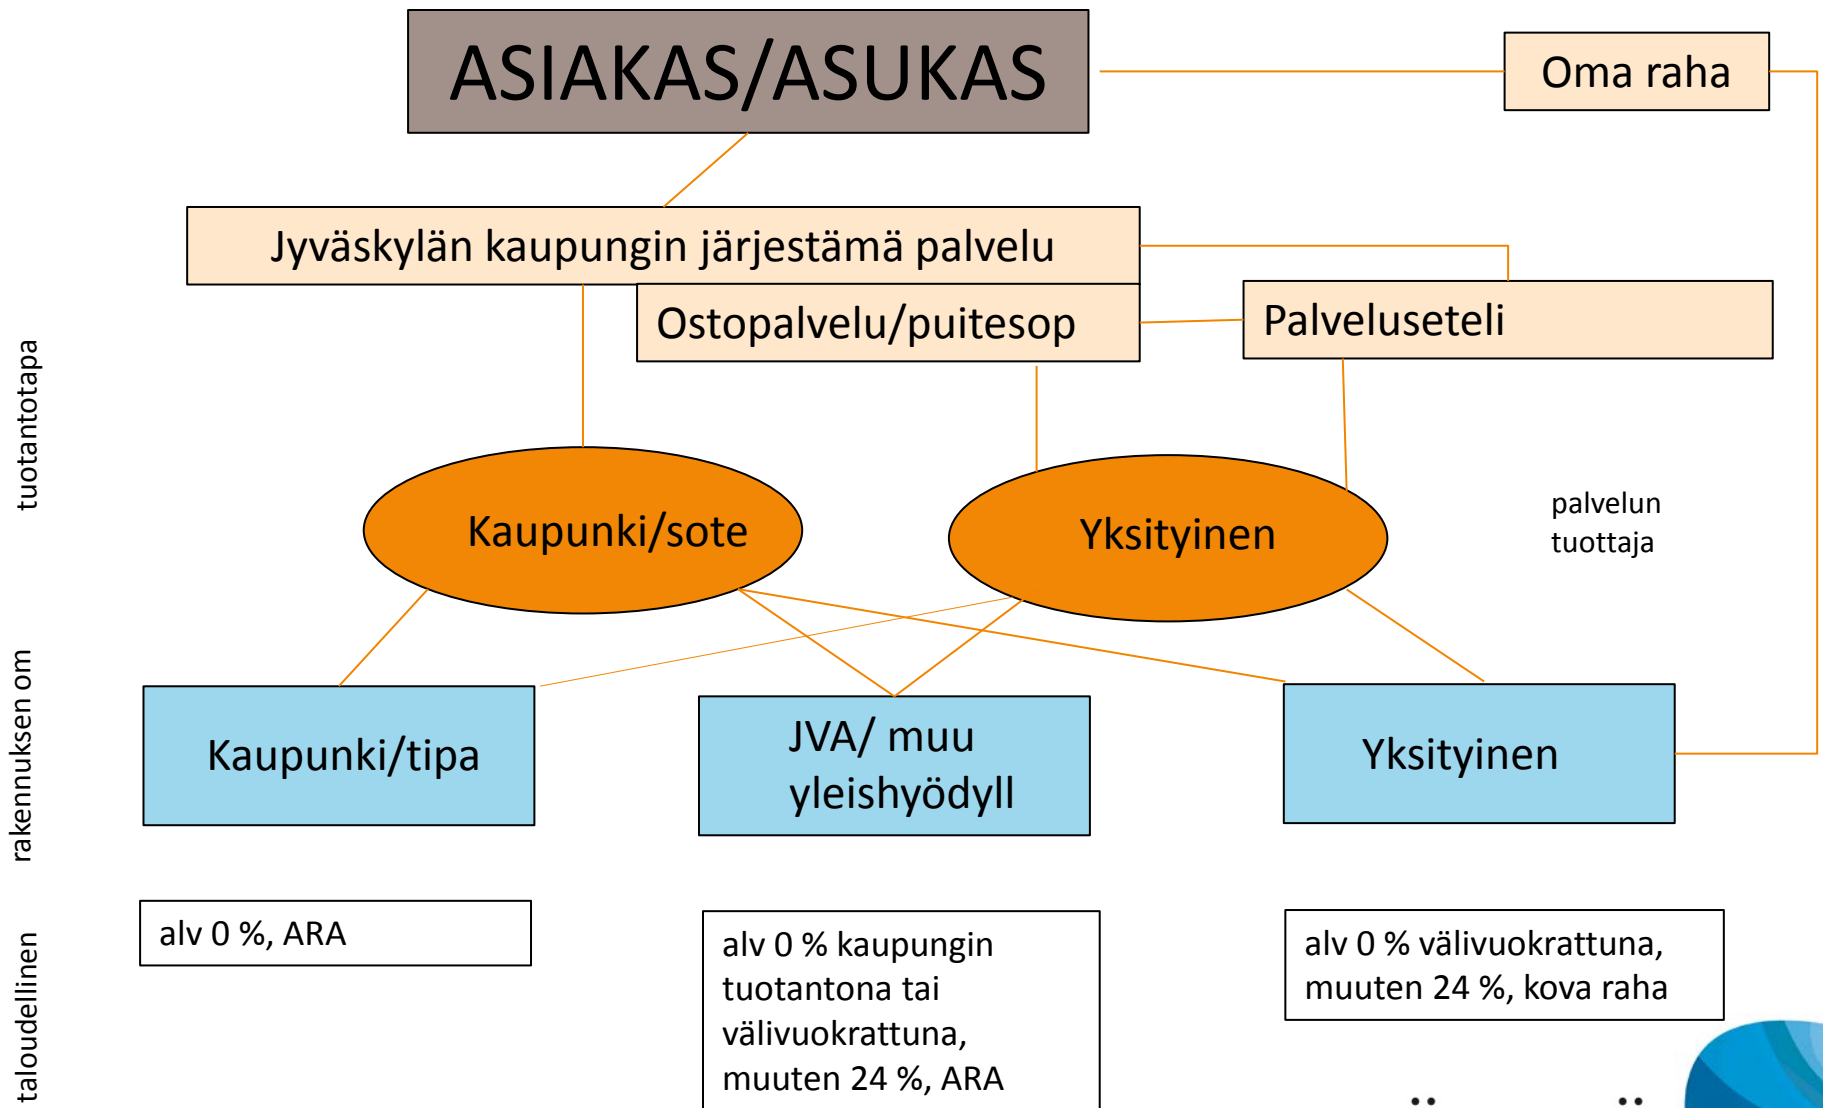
ASIAKAS/ASUKAS

Oma raha

Jyväskylän kaupungin järjestämä palvelu

Ostopalvelu/puitesop

Palveluseteli

tuotantotapa

Kaupunki/sote

Yksityinen

palvelun tuottaja

rakennuksen om

Kaupunki/tipa

JVA/ muu yleishyödyll

Yksityinen

taloudellinen

alv 0 %, ARA

alv 0 % kaupungin tuotantona tai välivuokrattuna, muuten 24 %, ARA

alv 0 % välivuokrattuna, muuten 24 %, kova raha